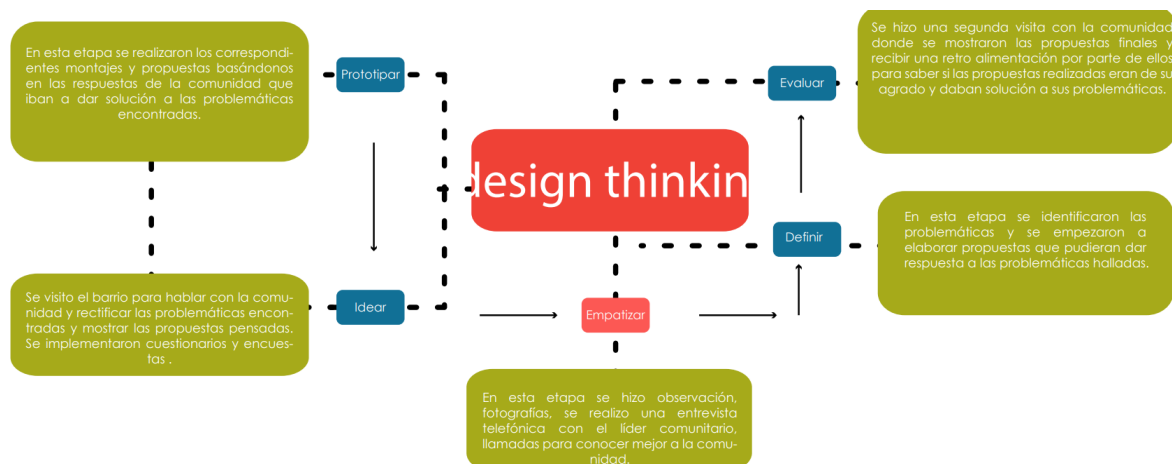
En esta etapa se realizaron los correspondientes montajes y propuestas basándonos en las respuestas de la comunidad que iban a dar solución a las problemáticas encontradas.

Prototipar

Se hizo una segunda visita con la comunidad donde se mostraron las propuestas finales y recibir una retro alimentación por parte de ellos para saber si las propuestas realizadas eran de su agrado y daban solución a sus problemáticas.

Evaluar

design thinkin

Definir

En esta etapa se identificaron las problemáticas y se empezaron a elaborar propuestas que pudieran dar respuesta a las problemáticas halladas.

Se visito el barrio para hablar con la comunidad y rectificar las problemáticas encontradas y mostrar las propuestas pensadas. Se implementaron cuestionarios y encuestas .

Idear

Empatizar

En esta etapa se hizo observación, fotografías, se realizo una entrevista telefónica con el líder comunitario, llamadas para conocer mejor a la comunidad.